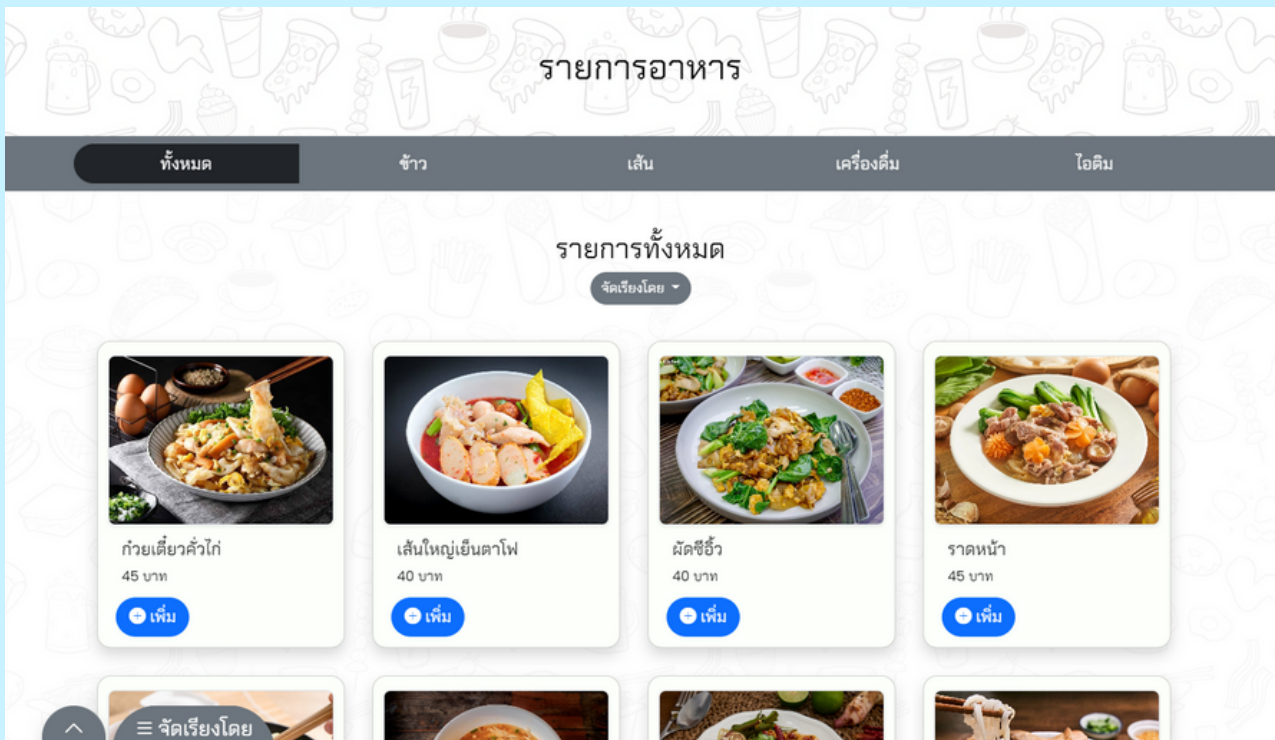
รายการอาหาร

ทั้งหมด ข้าว เส้น เครื่องดื่ม ไอติม

รายการทั้งหมด

จัดเรียงโดย

ก๋วยเตี๋ยวคั่วไก่
45 บาท
เพิ่ม

เส้นใหญ่เย็นตาโฟ
40 บาท
เพิ่ม

ผัดซีอิ๊ว
40 บาท
เพิ่ม

ราดหน้า
45 บาท
เพิ่ม

☰ จัดเรียงโดย